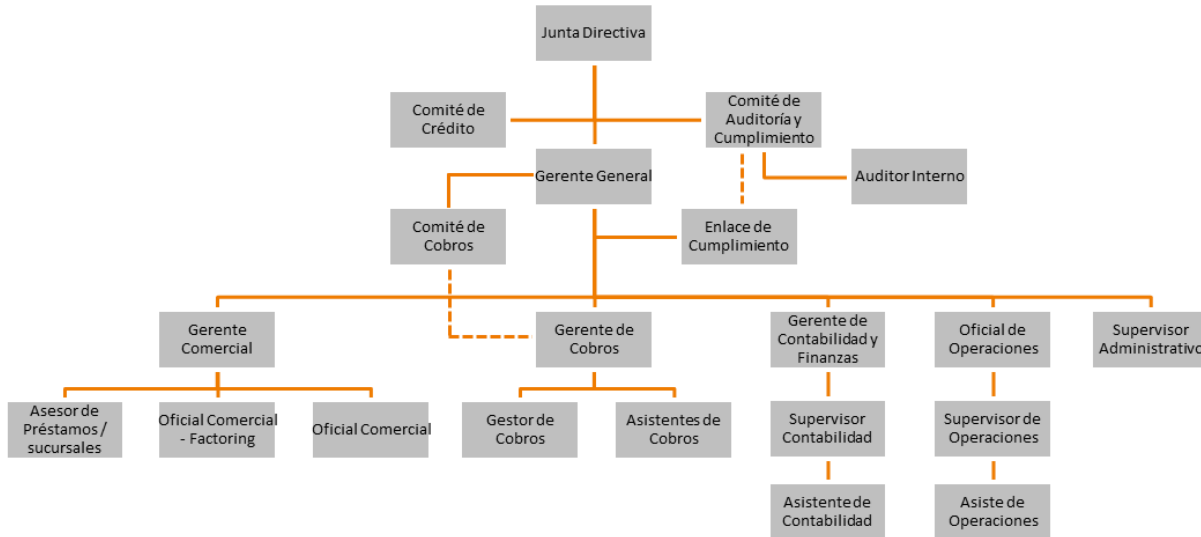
Junta Directiva

Comité de Crédito

Comité de Auditoría y Cumplimiento

Gerente General

Auditor Interno

Comité de Cobros

Enlace de Cumplimiento

Gerente Comercial

Gerente de Cobros

Gerente de Contabilidad y Finanzas

Oficial de Operaciones

Supervisor Administrativo

Asesor de Préstamos / sucursales

Oficial Comercial - Factoring

Oficial Comercial

Gestor de Cobros

Asistentes de Cobros

Supervisor Contabilidad

Supervisor de Operaciones

Asistente de Contabilidad

Asiste de Operaciones